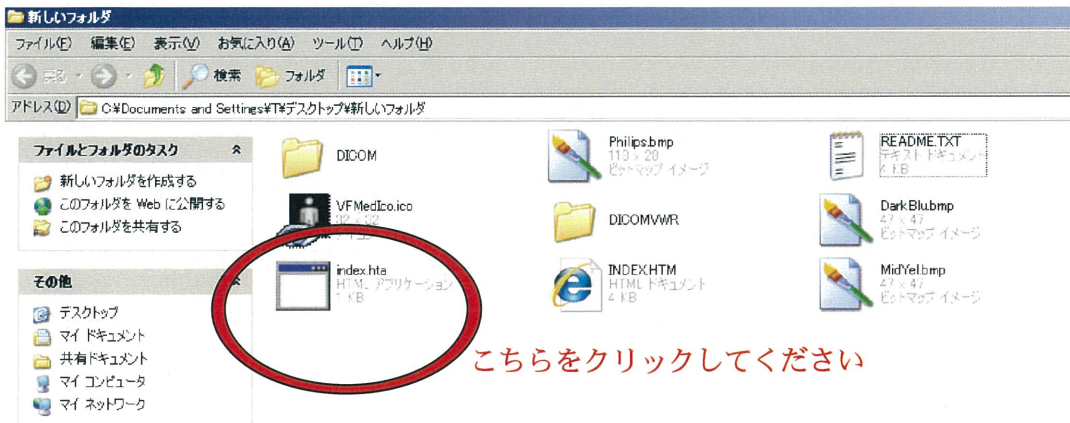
新しいフォルダ

ファイル(F) 編集(E) 表示(V) お気に入り(A) ツール(T) ヘルプ(H)

戻る 検索 フォルダ

アドレス(D) C:¥Documents and Settings¥T¥デスクトップ¥新しいフォルダ

ファイルとフォルダのタスク

新しいフォルダを作成する
このフォルダを Web に公開する
このフォルダを共有する

その他

デスクトップ
マイ ドキュメント
共有ドキュメント
マイ コンピュータ
マイ ネットワーク

DICOM

Philips.bmp
110 x 28
ビットマップ イメージ

README.TXT
テキスト ドキュメント
1 KB

VFMedIco.ico
32 x 32
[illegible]

DICOMVWR

DarkBlu.bmp
47 x 47
ビットマップ イメージ

index.hta
HTML アプリケーション
1 KB

INDEX.HTM
HTML ドキュメント
4 KB

MidYel.bmp
47 x 47
ビットマップ イメージ

こちらをクリックしてください